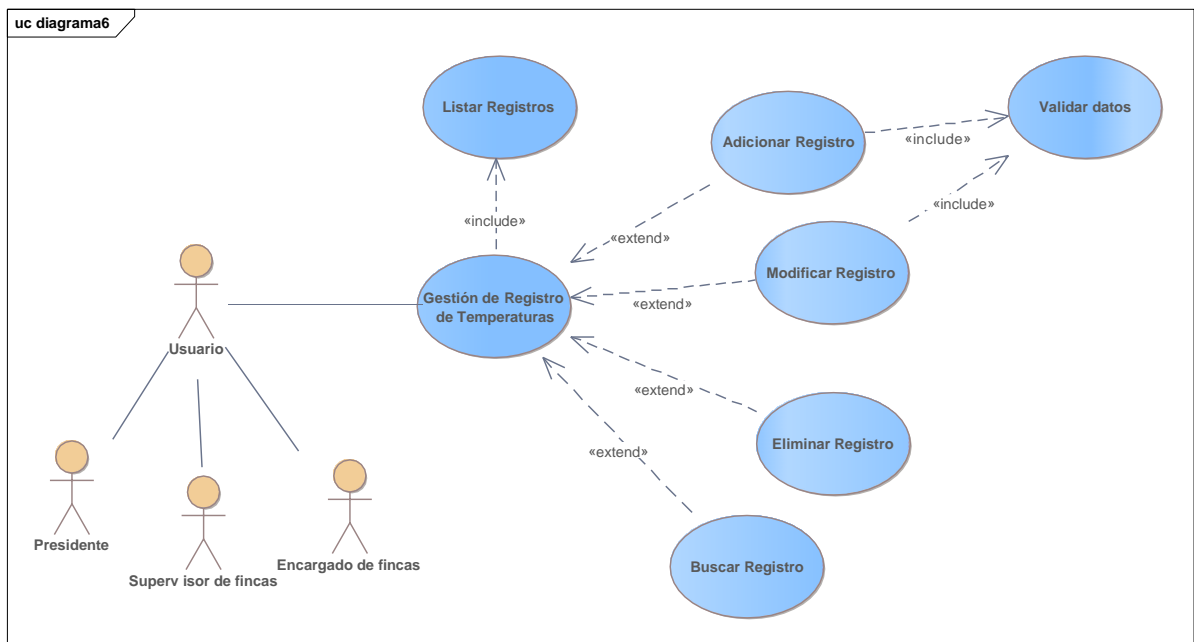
uc diagrama6

Listar Registros

Adicionar Registro

Validar datos

«include»

«include»

«include»

«extend»

Modificar Registro

Gestión de Registro de Temperaturas

«extend»

Usuario

«extend»

Eliminar Registro

«extend»

Presidente

Superv isor de fincas

Encargado de fincas

Buscar Registro